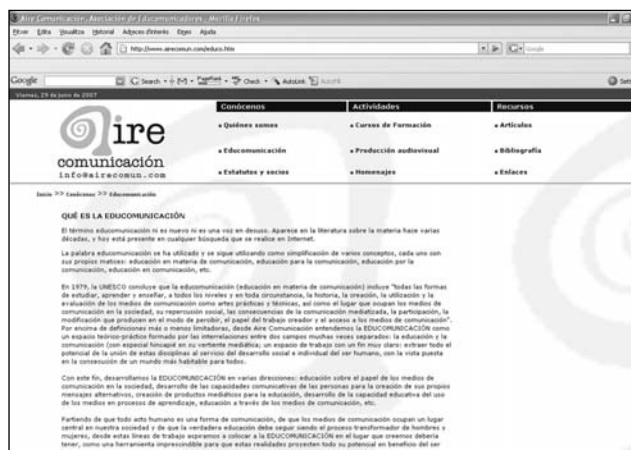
Aire Comunicación. Asociación de Educomunicadores - Mozilla Firefox

Archivo Editar Visualizar Historial Marcadores Herramientas Ayuda

http://www.airecomun.com/educo.htm

Google | G Search · PageRank · Check · AutoLink · AutoFill | Settings

Viernes, 29 de junio de 2007

aire comunicación info@airecomun.com

| Conócenos | Actividades | Recursos |
|---|---|---|
| • Quiénes somos | • Cursos de Formación | • Artículos |
| • Educomunicación | • Producción audiovisual | • Bibliografía |
| • Estatutos y socios | • Homenajes | • Enlaces |

Inicio >> Conócenos >> Educomunicación

QUÉ ES LA EDUCOMUNICACIÓN

El término educomunicación ni es nuevo ni es una voz en desuso. Aparece en la literatura sobre la materia hace varias décadas, y hoy está presente en cualquier búsqueda que se realice en Internet.

La palabra educomunicación se ha utilizado y se sigue utilizando como simplificación de varios conceptos, cada uno con sus propios matices: educación en materia de comunicación, educación para la comunicación, educación por la comunicación, educación en comunicación, etc.

En 1979, la UNESCO concluye que la educomunicación (educación en materia de comunicación) incluye "todas las formas de estudiar, aprender y enseñar, a todos los niveles y en toda circunstancia, la historia, la creación, la utilización y la evaluación de los medios de comunicación como artes prácticas y técnicas, así como el lugar que ocupan los medios de comunicación en la sociedad, su repercusión social, las consecuencias de la comunicación mediatizada, la participación, la modificación que producen en el modo de percibir, el papel del trabajo creador y el acceso a los medios de comunicación". Por encima de definiciones más o menos limitadoras, desde Aire Comunicación entendemos la EDUCOMUNICACIÓN como un espacio teórico-práctico formado por las interrelaciones entre dos campos muchas veces separados: la educación y la comunicación (con especial hincapié en su vertiente mediática; un espacio de trabajo con un fin muy claro: extraer todo el potencial de la unión de estas disciplinas al servicio del desarrollo social e individual del ser humano, con la vista puesta en la consecución de un mundo más habitable para todos.

Con este fin, desarrollamos la EDUCOMUNICACIÓN en varias direcciones: educación sobre el papel de los medios de comunicación en la sociedad, desarrollo de las capacidades comunicativas de las personas para la creación de sus propios mensajes alternativos, creación de productos mediáticos para la educación, desarrollo de la capacidad educativa del uso de los medios en procesos de aprendizaje, educación a través de los medios de comunicación, etc.

Partiendo de que todo acto humano es una forma de comunicación, de que los medios de comunicación ocupan un lugar central en nuestra sociedad y de que la verdadera educación debe seguir siendo el proceso transformador de hombres y mujeres, desde estas líneas de trabajo aspiramos a colocar a la EDUCOMUNICACIÓN en el lugar que creemos debería tener, como una herramienta imprescindible para que estas realidades proyecten todo su potencial en beneficio del ser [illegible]